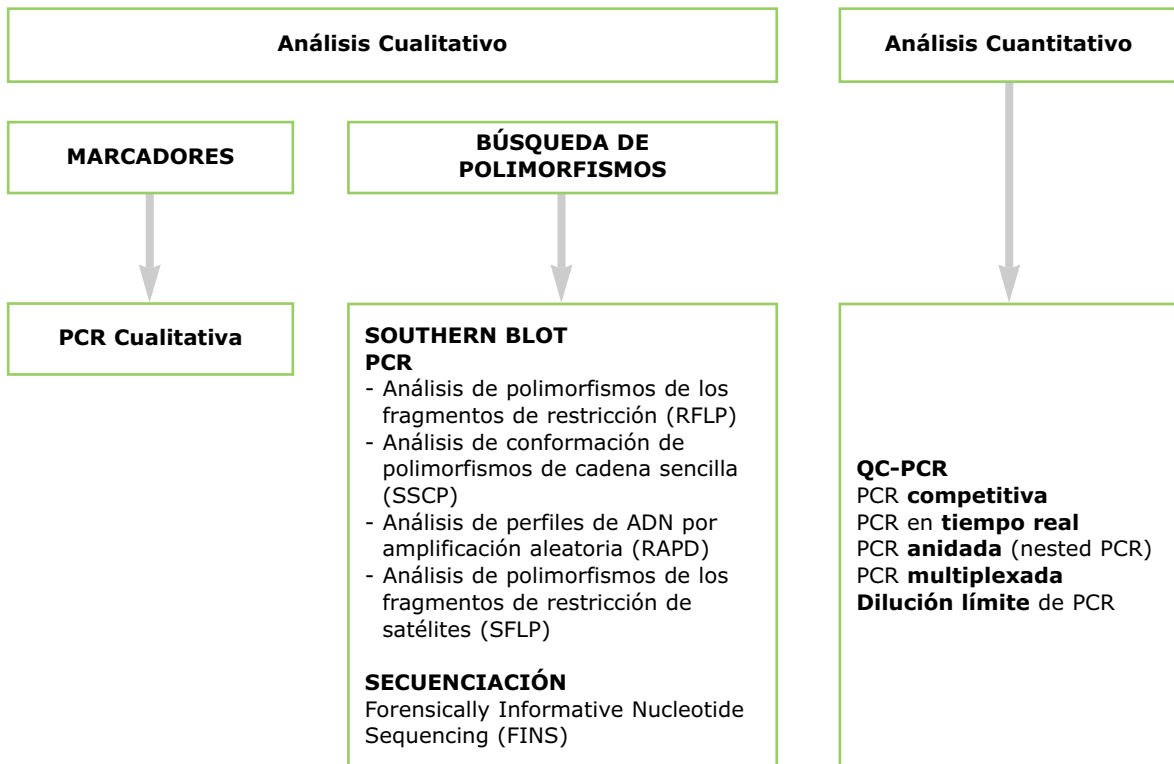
Análisis Cualitativo

Análisis Cuantitativo

MARCADORES

BÚSQUEDA DE POLIMORFISMOS

PCR Cualitativa

SOUTHERN BLOT
PCR
- Análisis de polimorfismos de los fragmentos de restricción (RFLP)
- Análisis de conformación de polimorfismos de cadena sencilla (SSCP)
- Análisis de perfiles de ADN por amplificación aleatoria (RAPD)
- Análisis de polimorfismos de los fragmentos de restricción de satélites (SFLP)

SECUENCIACIÓN
Forensically Informative Nucleotide Sequencing (FINS)

QC-PCR
PCR competitiva
PCR en tiempo real
PCR anidada (nested PCR)
PCR multiplexada
Dilución límite de PCR